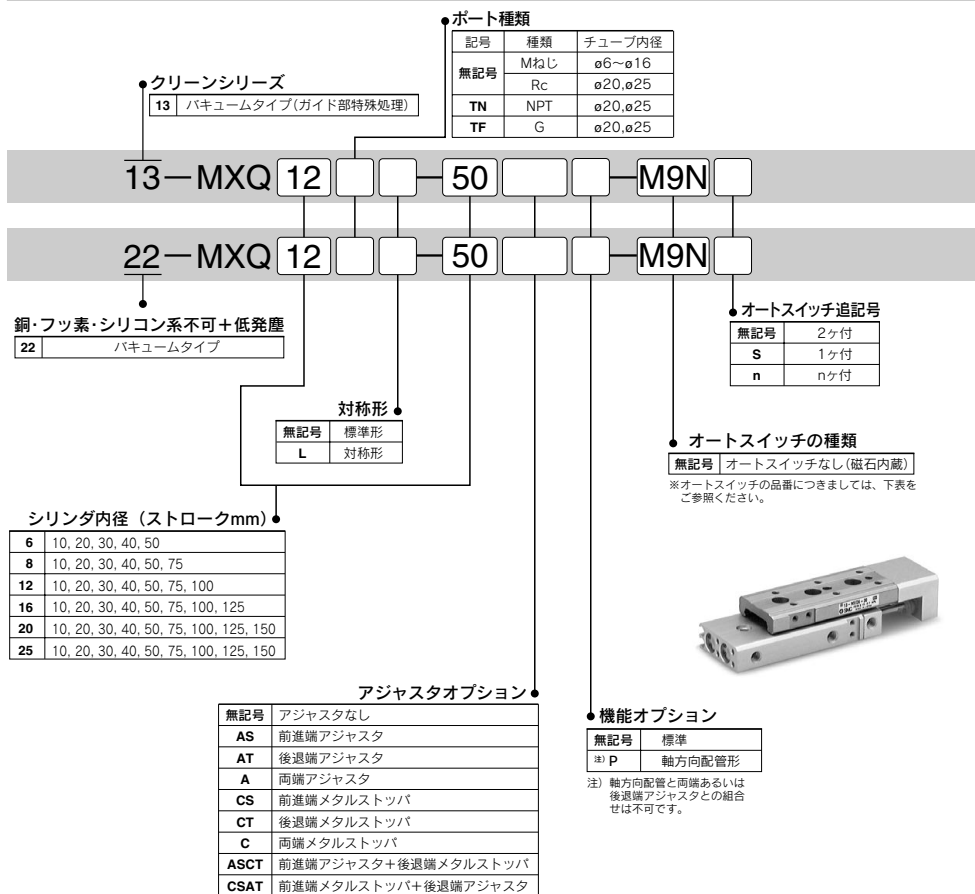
ポート種類

| 記号 | 種類 | チューブ内径 |
|---|---|---|
| 無記号 | Mねじ | ø6~ø16 |
| | Rc | ø20,ø25 |
| TN | NPT | ø20,ø25 |
| TF | G | ø20,ø25 |

クリーンシリーズ

| 13 | バキュームタイプ(ガイド部特殊処理) |
|---|---|

13—MXQ 12 — 50 M9N

22—MXQ 12 — 50 M9N

銅·フッ素·シリコン系不可+低発塵

| 22 | バキュームタイプ |
|---|---|

オートスイッチ追記号

| 無記号 | 2ヶ付 |
|---|---|
| S | 1ヶ付 |
| n | nヶ付 |

対称形

| 無記号 | 標準形 |
|---|---|
| L | 対称形 |

オートスイッチの種類

| 無記号 | オートスイッチなし(磁石内蔵) |
|---|---|

※オートスイッチの品番につきましては、下表をご参照ください。

シリンダ内径 (ストロークmm)

| 6 | 10, 20, 30, 40, 50 |
|---|---|
| 8 | 10, 20, 30, 40, 50, 75 |
| 12 | 10, 20, 30, 40, 50, 75, 100 |
| 16 | 10, 20, 30, 40, 50, 75, 100, 125 |
| 20 | 10, 20, 30, 40, 50, 75, 100, 125, 150 |
| 25 | 10, 20, 30, 40, 50, 75, 100, 125, 150 |

アジャスタオプション

| 無記号 | アジャスタなし |
|---|---|
| AS | 前進端アジャスタ |
| AT | 後退端アジャスタ |
| A | 両端アジャスタ |
| CS | 前進端メタルストッパ |
| CT | 後退端メタルストッパ |
| C | 両端メタルストッパ |
| ASCT | 前進端アジャスタ+後退端メタルストッパ |
| CSAT | 前進端メタルストッパ+後退端アジャスタ |

機能オプション

| 無記号 | 標準 |
|---|---|
| 注) P | 軸方向配管形 |

注) 軸方向配管と両端あるいは後退端アジャスタとの組合せは不可です。